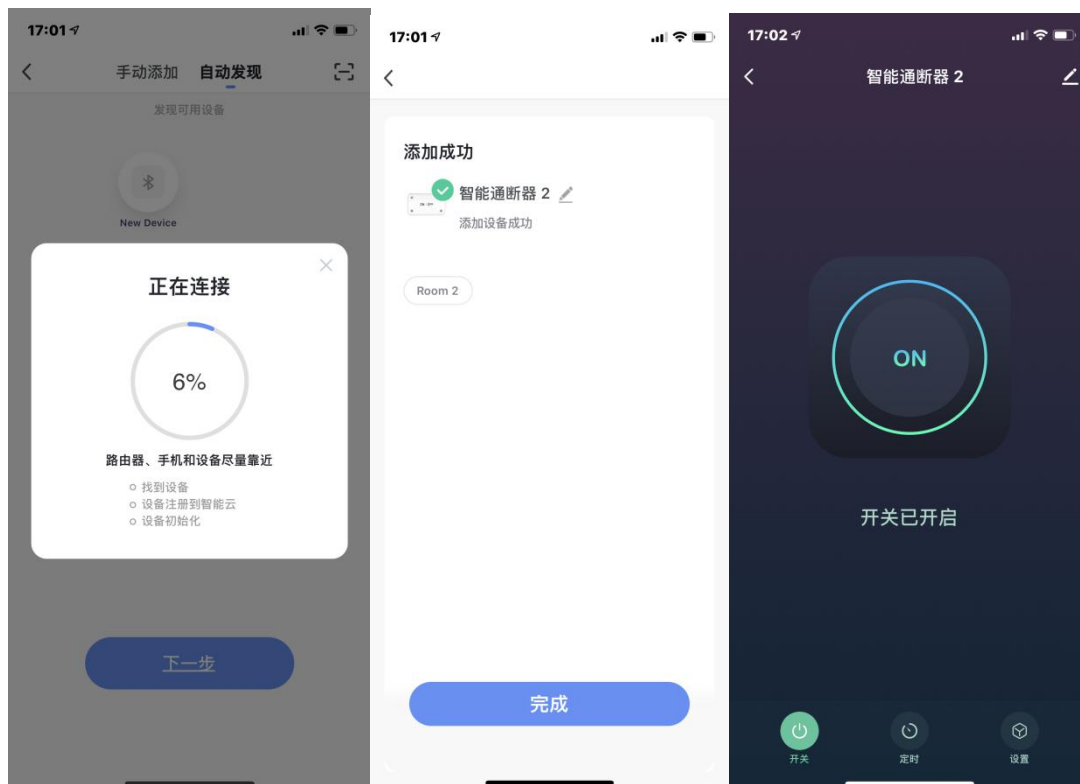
17:01

手动添加 自动发现

发现可用设备

New Device

正在连接

6%

路由器、手机和设备尽量靠近

找到设备
设备注册到智能云
设备初始化

下一步

17:01

添加成功

智能通断器 2

添加设备成功

Room 2

完成

17:02

智能通断器 2

ON

开关已开启

开关

定时

设置